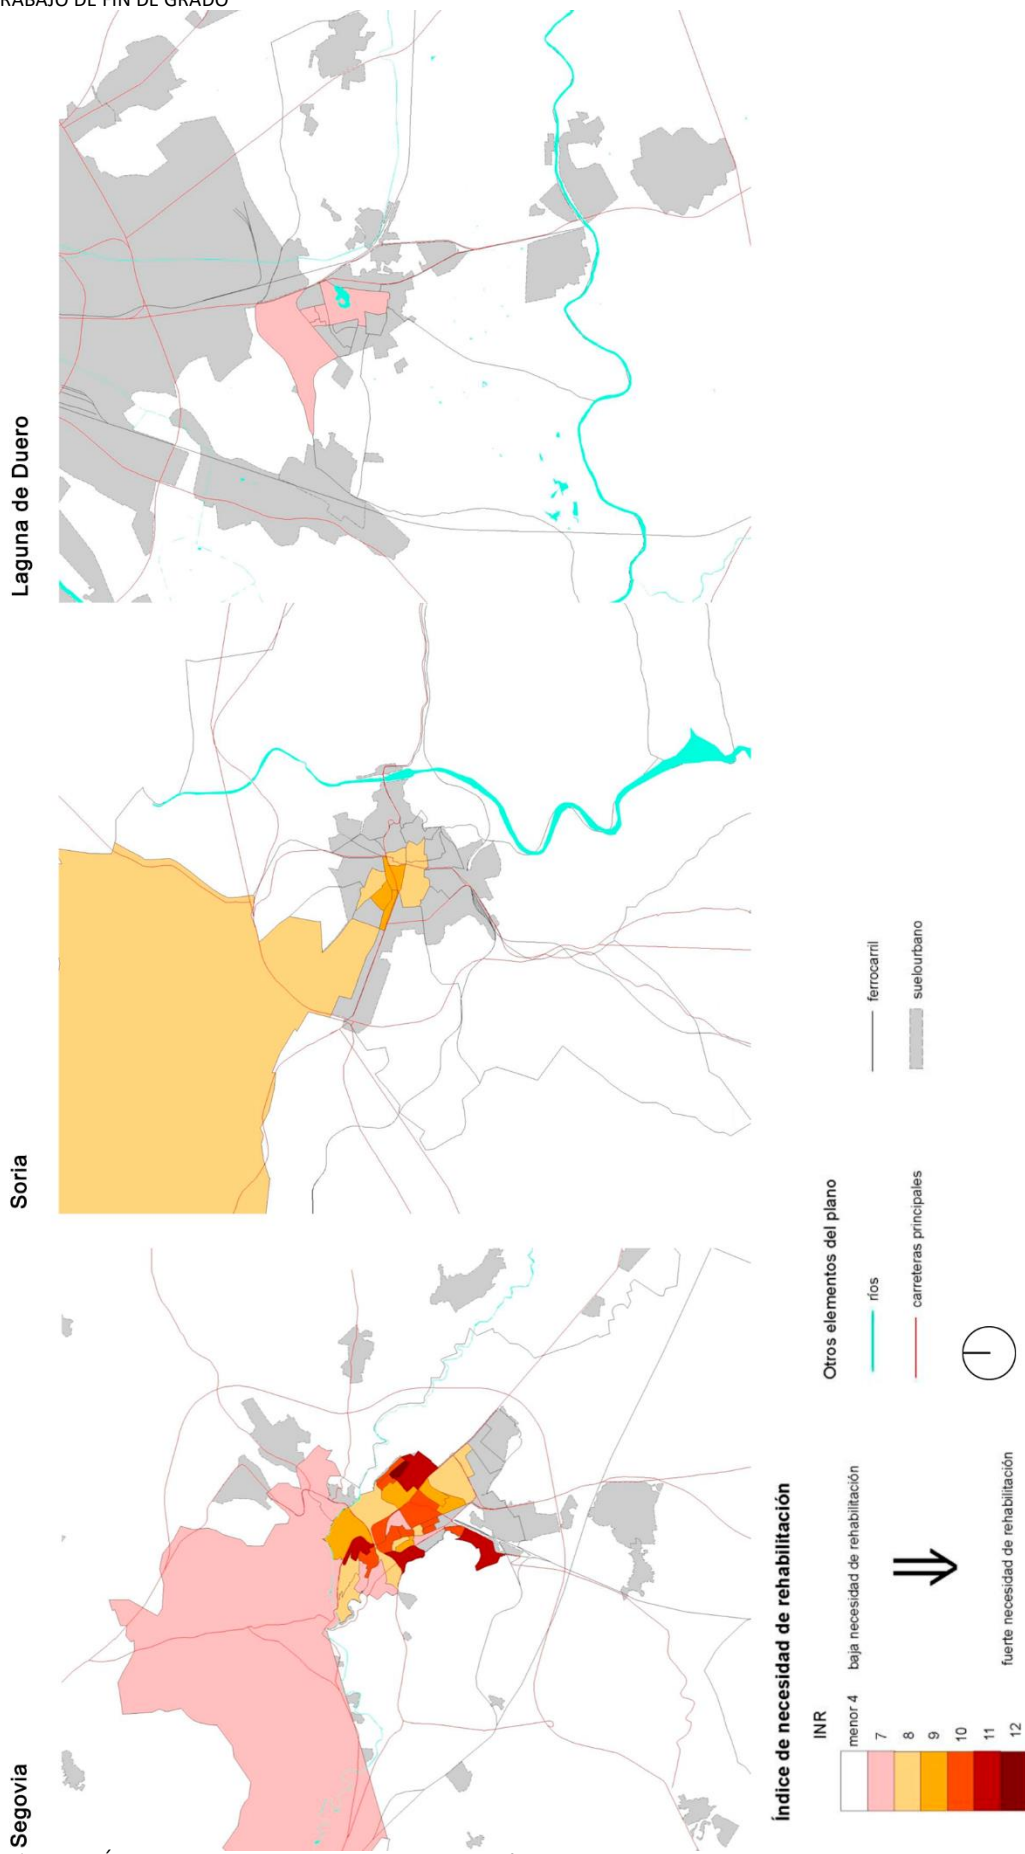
RABAJO DE FIN DE GRADO

Laguna de Duero

Soria

Segovia

Índice de necesidad de rehabilitación

INR

menor 4
7
8
9
10
11
12

baja necesidad de rehabilitación

fuerte necesidad de rehabilitación

Otros elementos del plano

ríos

carreteras principales

ferrocarril

suelourbano